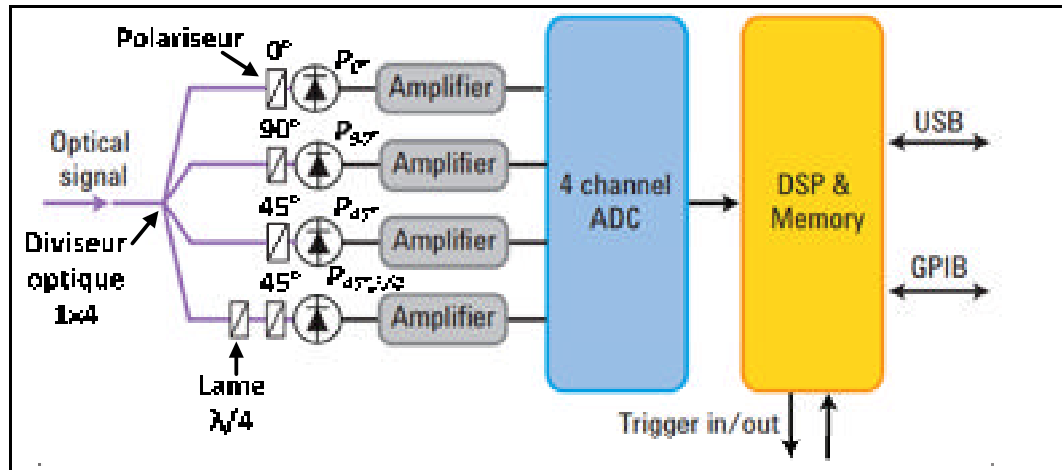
Polariseur

0°

$P_{0°}$

Amplifier

90°

$P_{90°}$

Amplifier

Optical signal

45°

$P_{45°}$

Amplifier

Diviseur optique 1x4

45°

$P_{45°,\lambda/4}$

Amplifier

Lame λ/4

4 channel ADC

DSP & Memory

USB

GPIB

Trigger in/out